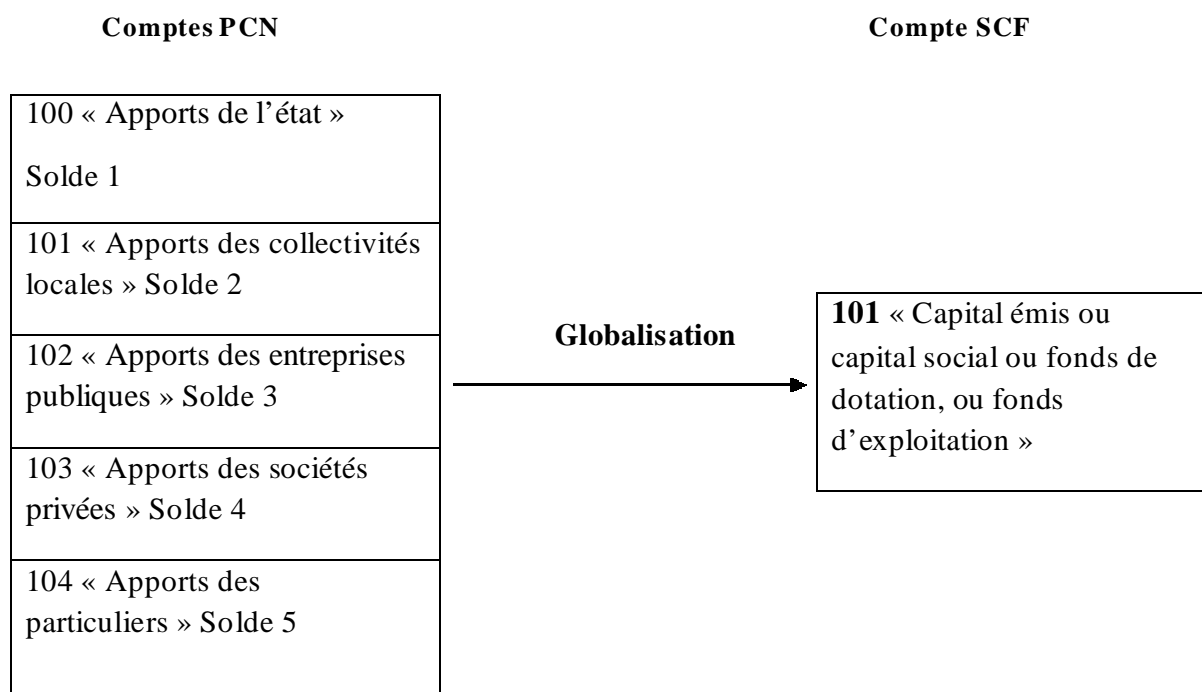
**Comptes PCN**

**Compte SCF**

100 « Apports de l'état »

Solde 1

101 « Apports des collectivités locales » Solde 2

102 « Apports des entreprises publiques » Solde 3

103 « Apports des sociétés privées » Solde 4

104 « Apports des particuliers » Solde 5

**Globalisation**

**101** « Capital émis ou capital social ou fonds de dotation, ou fonds d'exploitation »